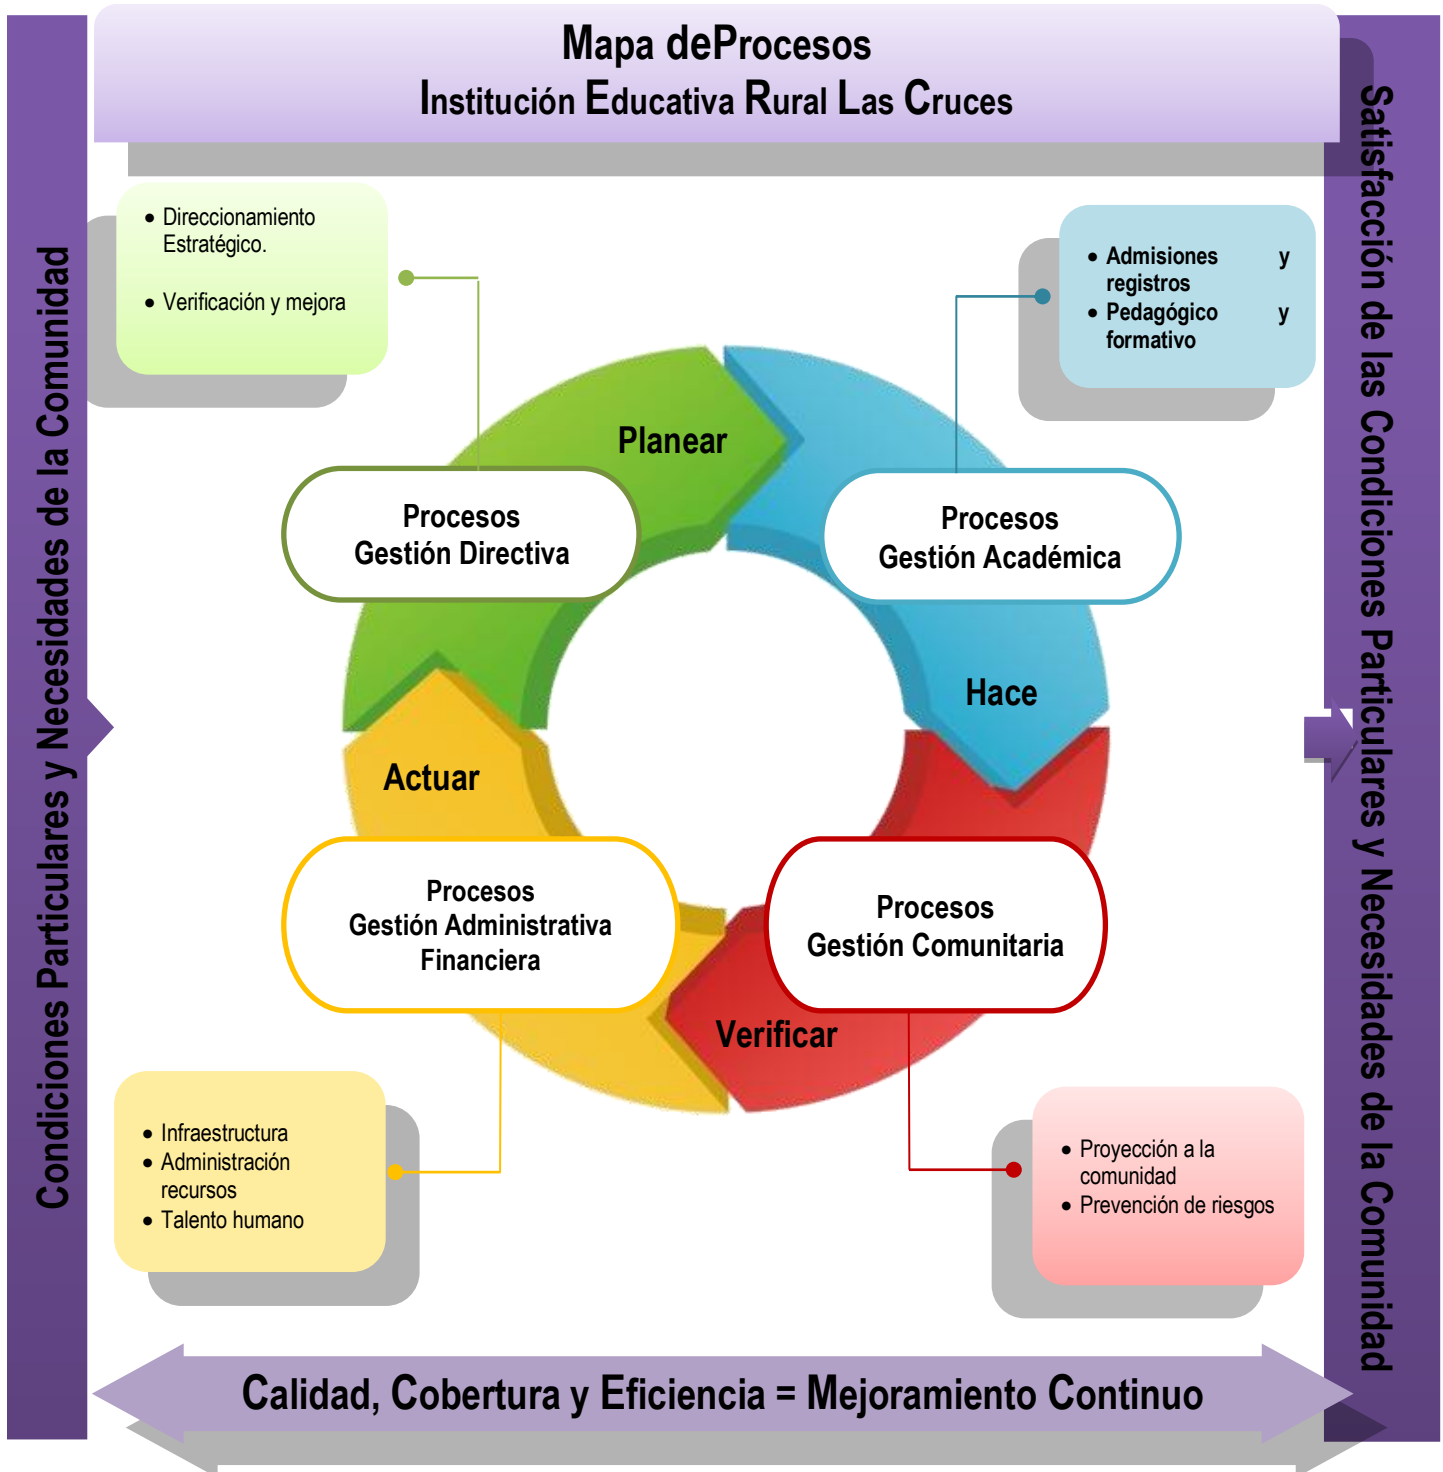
Mapa deProcesos
Institución Educativa Rural Las Cruces

Condiciones Particulares y Necesidades de la Comunidad

Satisfacción de las Condiciones Particulares y Necesidades de la Comunidad

- Direccionamiento Estratégico.
- Verificación y mejora

- Admisiones y registros
- Pedagógico y formativo

Planear

Procesos
Gestión Directiva

Procesos
Gestión Académica

Hace

Actuar

Procesos
Gestión Administrativa Financiera

Procesos
Gestión Comunitaria

Verificar

- Infraestructura
- Administración recursos
- Talento humano

- Proyección a la comunidad
- Prevención de riesgos

Calidad, Cobertura y Eficiencia = Mejoramiento Continuo